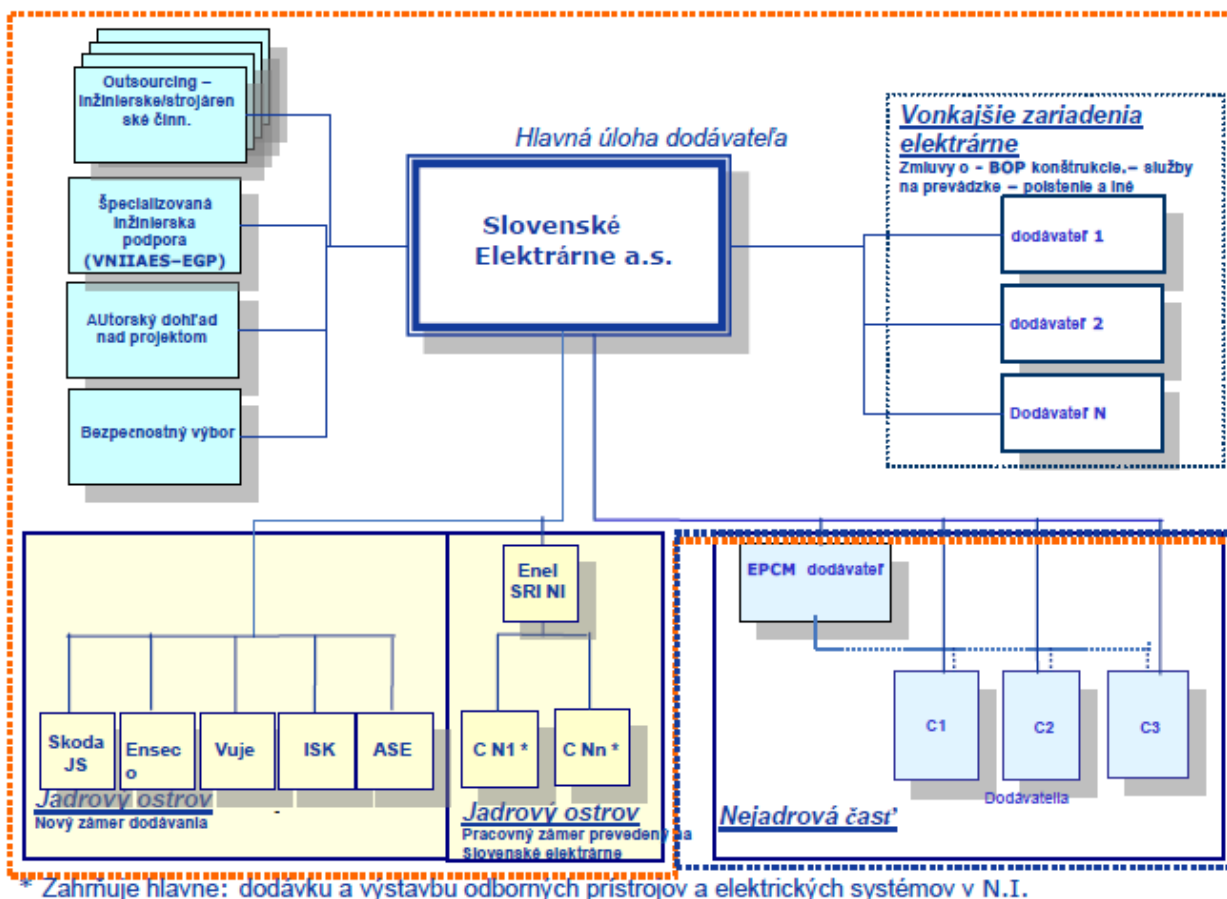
Outsourcing – inžinierske/strojárenské činn.

Špecializovaná inžinierska podpora (VNIIAES–EGP)

AUtorský dohľad nad projektom

Bezpečnostný výbor

Hlavná úloha dodávateľa

Slovenské Elektrárne a.s.

Vonkajšie zariadenia elektrárne

Zmluvy o - BOP konštrukcie.– služby na prevádzke – poistenie a iné

dodávateľ 1

dodávateľ 2

Dodávateľ N

Enel SRI NI

Skoda JS

Ensec o

Vuje

ISK

ASE

C N1 *

C Nn *

EPCM dodávateľ

C1

C2

C3

Dodávatelia

Jadrový ostrov
Nový zámer dodávania

Jadrový ostrov
Pracovný zámer prevedený na Slovenské elektrárne

Nejadrová časť

* Zahŕňuje hlavne: dodávku a výstavbu odborných prístrojov a elektrických systémov v N.I.